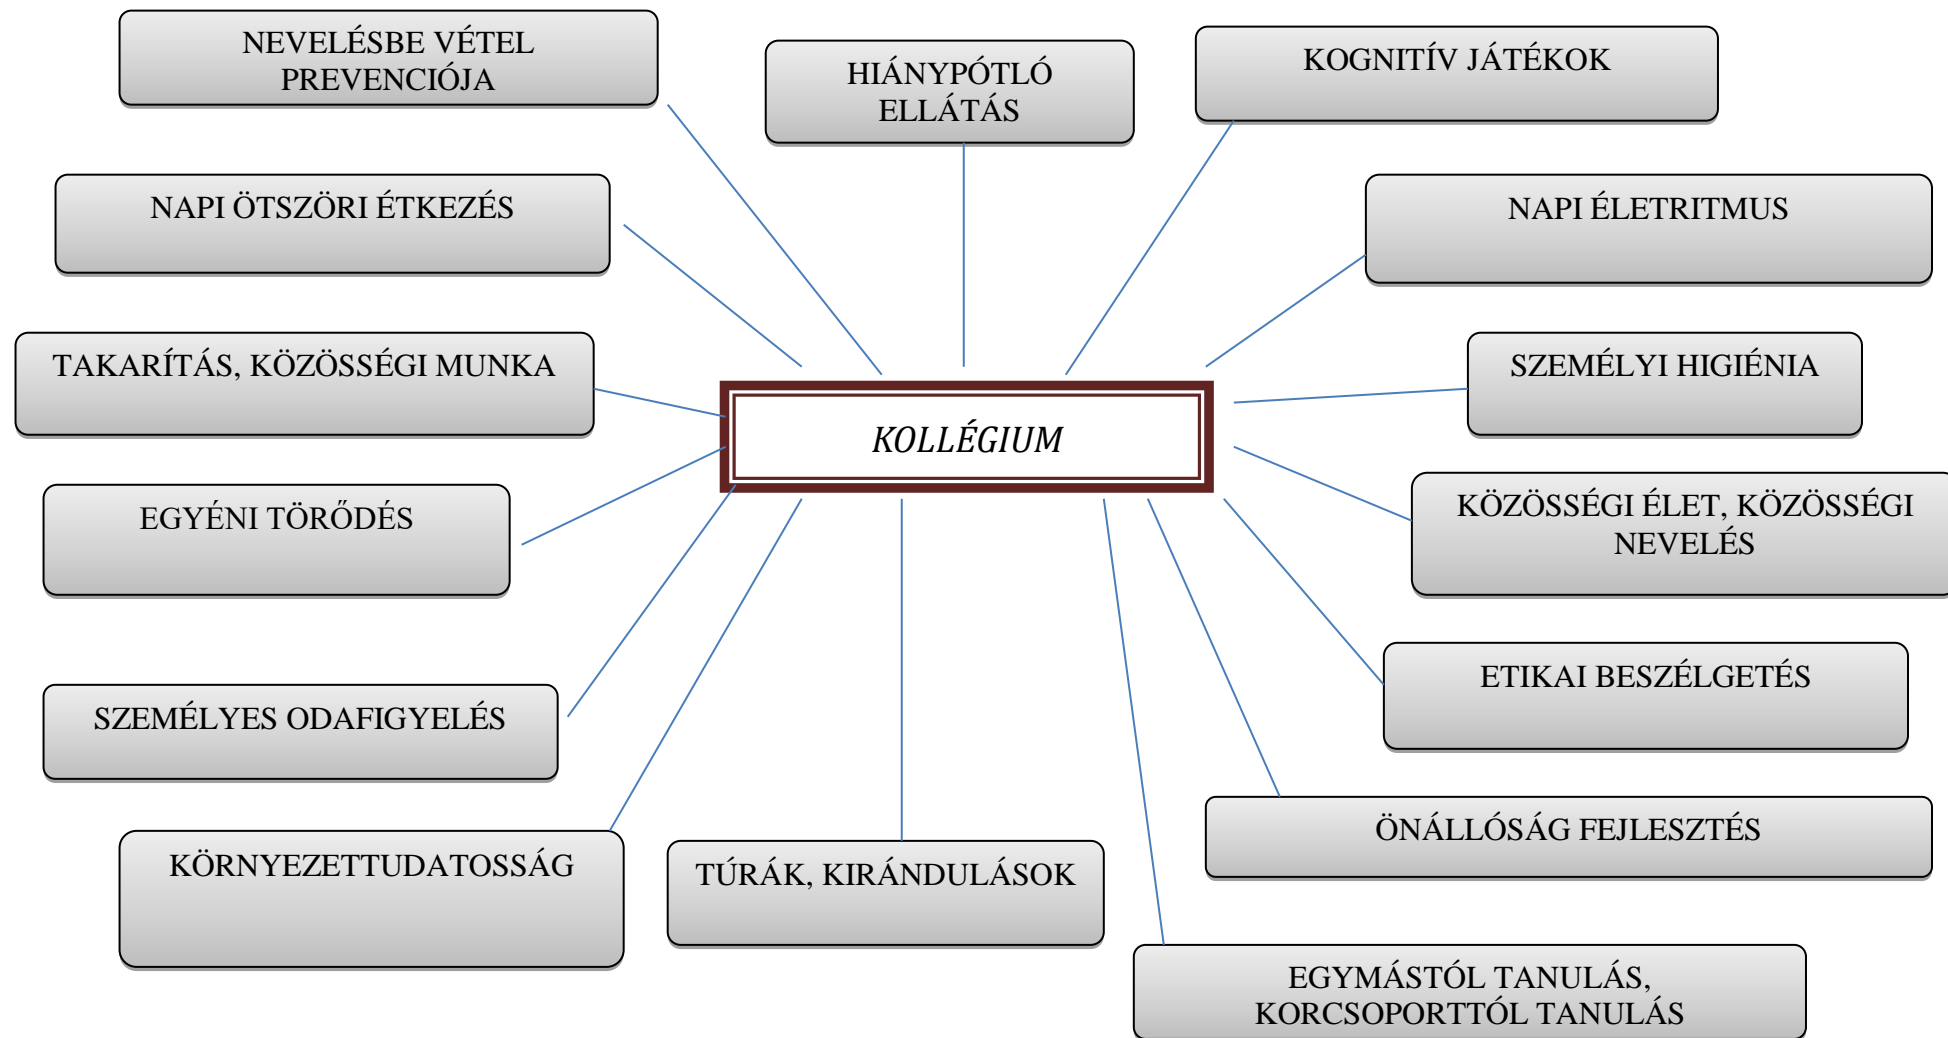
NEVELÉSBE VÉTEL PREVENCIÓJA

HIÁNYPÓTLÓ ELLÁTÁS

KOGNITÍV JÁTÉKOK

NAPI ÖTSZÖRI ÉTKEZÉS

NAPI ÉLETRITMUS

TAKARÍTÁS, KÖZÖSSÉGI MUNKA

KOLLÉGIUM

SZEMÉLYI HIGIÉNIA

EGYÉNI TÖRŐDÉS

KÖZÖSSÉGI ÉLET, KÖZÖSSÉGI NEVELÉS

SZEMÉLYES ODAFIGYELÉS

ETIKAI BESZÉLGETÉS

ÖNÁLLÓSÁG FEJLESZTÉS

KÖRNYEZETTUDATOSSÁG

TÚRÁK, KIRÁNDULÁSOK

EGYMÁSTÓL TANULÁS, KORCSOPORTTÓL TANULÁS